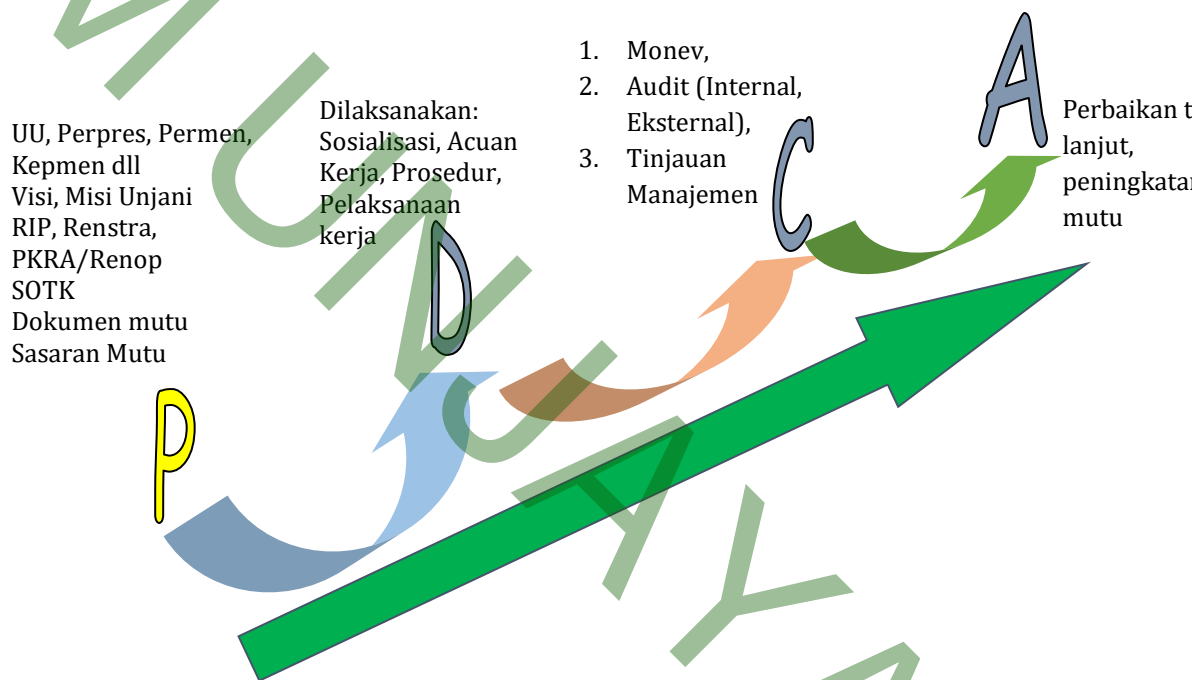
UU, Perpres, Permen, Kepmen dll
Visi, Misi Unjani
RIP, Renstra, PKRA/Renop
SOTK
Dokumen mutu
Sasaran Mutu

P

Dilaksanakan: Sosialisasi, Acuan Kerja, Prosedur, Pelaksanaan kerja

D

1. Monev,
2. Audit (Internal, Eksternal),
3. Tinjauan Manajemen

C

A

Perbaikan t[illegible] lanjut, peningkatan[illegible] mutu

MUNDAYA